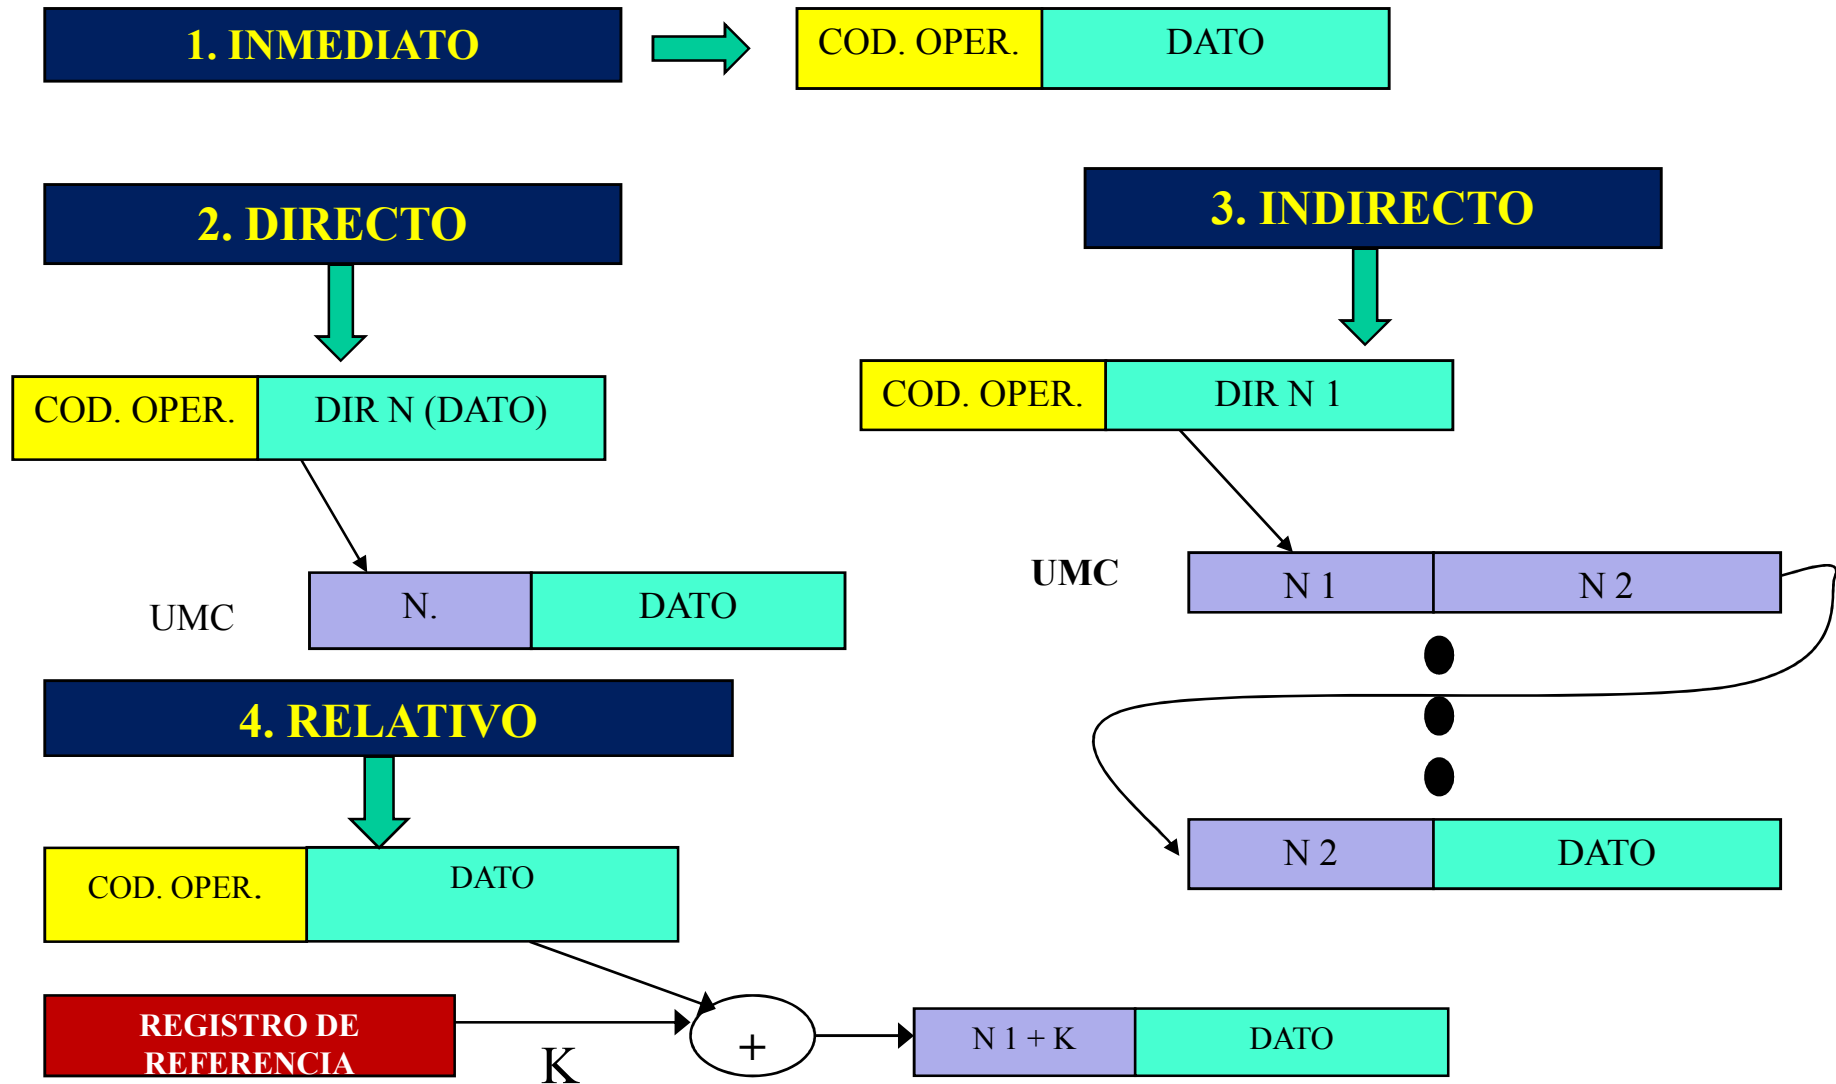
1. INMEDIATO

| COD. OPER. | DATO |
|---|---|

2. DIRECTO

| COD. OPER. | DIR N (DATO) |
|---|---|

UMC

| N. | DATO |
|---|---|

3. INDIRECTO

| COD. OPER. | DIR N 1 |
|---|---|

UMC

| N 1 | N 2 |
|---|---|

| N 2 | DATO |
|---|---|

4. RELATIVO

| COD. OPER. | DATO |
|---|---|

REGISTRO DE REFERENCIA

K

+

| N 1 + K | DATO |
|---|---|